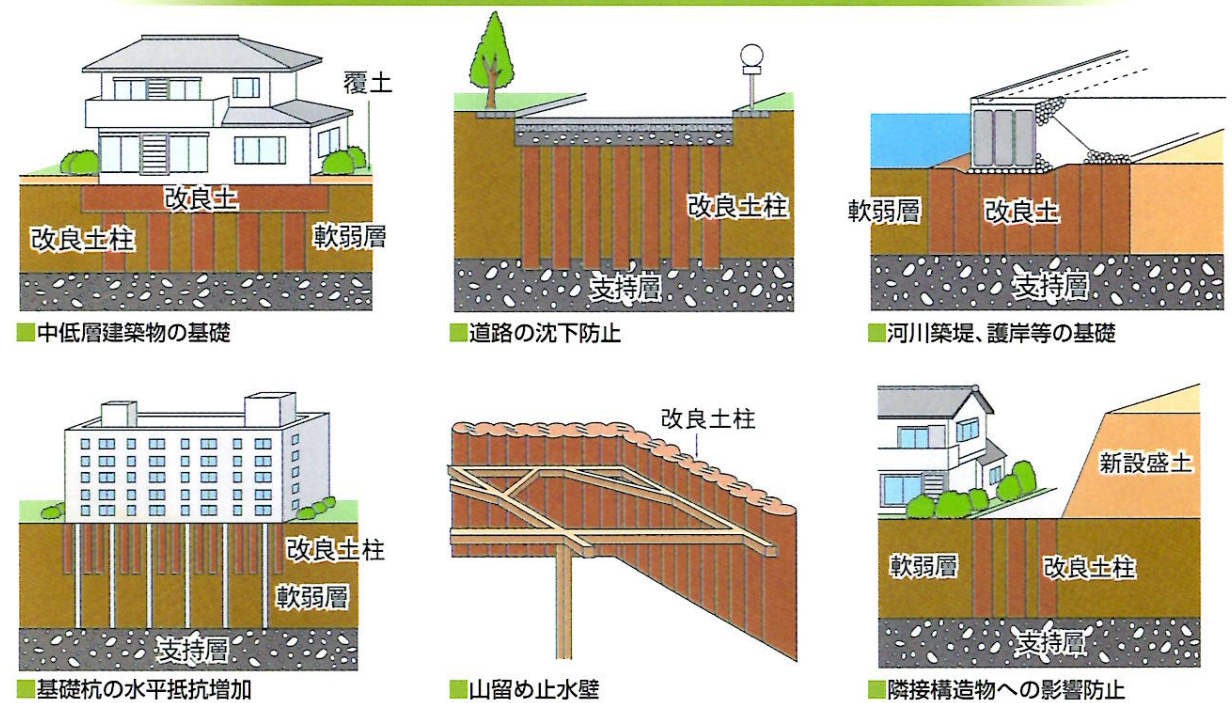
覆土
改良土
改良土柱
軟弱層
■中低層建築物の基礎

改良土柱
支持層
■道路の沈下防止

軟弱層
改良土
支持層
■河川築堤、護岸等の基礎

改良土柱
軟弱層
支持層
■基礎杭の水平抵抗増加

改良土柱
■山留め止水壁

新設盛土
軟弱層
改良土柱
支持層
■隣接構造物への影響防止